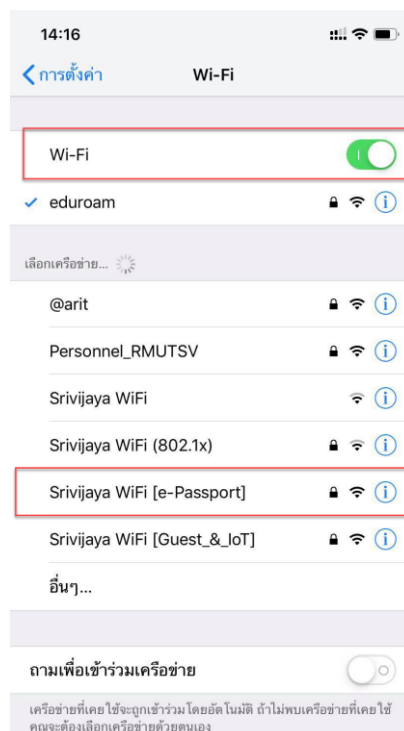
14:16

การตั้งค่า Wi-Fi

Wi-Fi

eduroam

เลือกเครือข่าย...

@arit

Personnel_RMUTSV

Srivijaya WiFi

Srivijaya WiFi (802.1x)

Srivijaya WiFi [e-Passport]

Srivijaya WiFi [Guest_&_IoT]

อื่นๆ...

ถามเพื่อเข้าร่วมเครือข่าย

เครือข่ายที่เคยใช้จะถูกเข้าร่วมโดยอัตโนมัติ ถ้าไม่พบเครือข่ายที่เคยใช้ คุณจะต้องเลือกเครือข่ายด้วยตนเอง